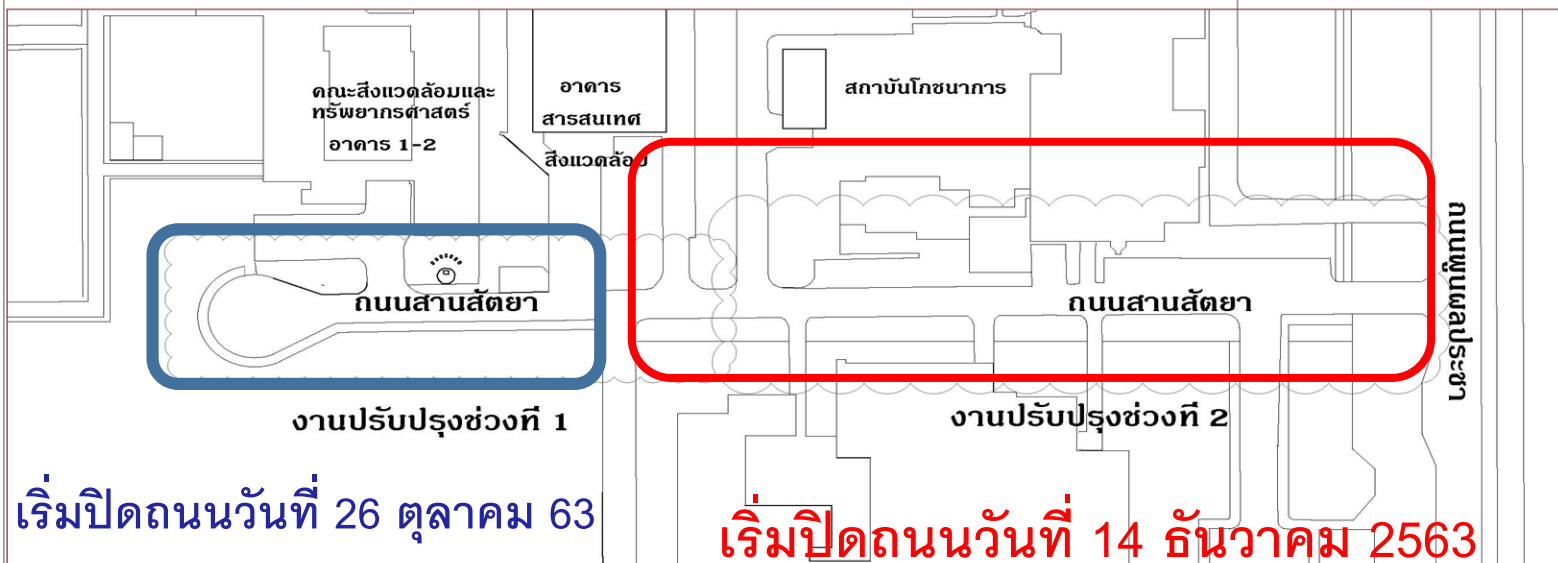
คณะสิ่งแวดล้อมและทรัพยากรศาสตร์ อาคาร 1-2

อาคาร สารสนเทศ สิ่งแวดล้อม

สถาบันโภชนาการ

ถนนสานสัตยา

ถนนสานสัตยา

ถนนพุทธมณฑลสาย

งานปรับปรุงช่วงที่ 1

งานปรับปรุงช่วงที่ 2

เริ่มปิดถนนวันที่ 26 ตุลาคม 63

เริ่มปิดถนนวันที่ 14 ธันวาคม 2563